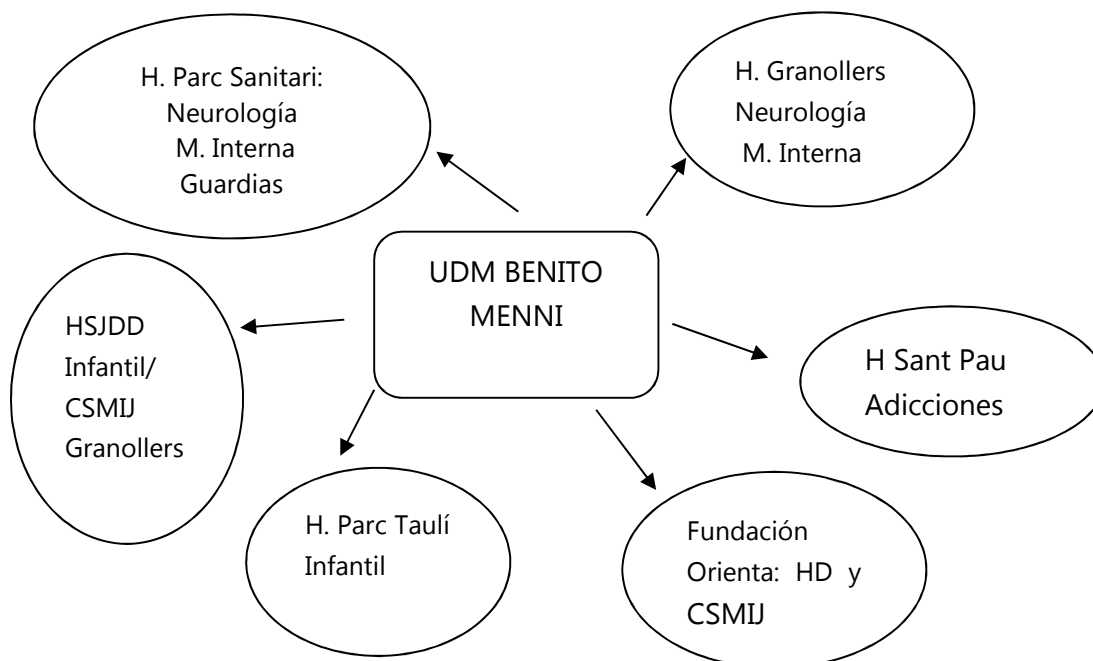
H. Parc Sanitari:
Neurología
M. Interna
Guardias

H. Granollers
Neurología
M. Interna

UDM BENITO MENNI

HSJDD
Infantil/
CSMIJ
Granollers

H Sant Pau
Adicciones

H. Parc Taulí
Infantil

Fundación
Orienta: HD y
CSMIJ